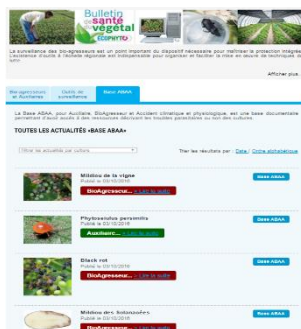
Bulletin santé du végétal

La surveillance des bio-agresseurs est un point important du dispositif nécessaire pour raffiner la protection intégrée. L'existence d'outils à l'échelle régionale est indispensable pour organiser et faciliter la mise en œuvre de techniques de lutte.

Afficher plus

Bioagresseurs et Auxiliaires
Outils de surveillance
Base ABAA

La Base ABAA, pour Auxiliaire, BioAgresseur et Accident climatique et physiologique, est une base documentaire permettant d'avoir accès à des ressources décrivant les nuisibles parasitaires ou non des cultures.

TOUTES LES ACTUALITÉS «BASE ABAA»

Filtrer les actualités par culture

Trier les résultats par : Date / Ordre alphabétique

Mildiou de la vigne
Publié le 03/10/2016
BioAgresseur – Lire la suite
Base ABAA

Phytoseiulus persimilis
Publié le 03/10/2016
Auxiliaire – Lire la suite
Base ABAA

Black rot
Publié le 03/10/2016
BioAgresseur – Lire la suite
Base ABAA

Mildiou des Solanacées
Publié le 03/10/2016
Base ABAA